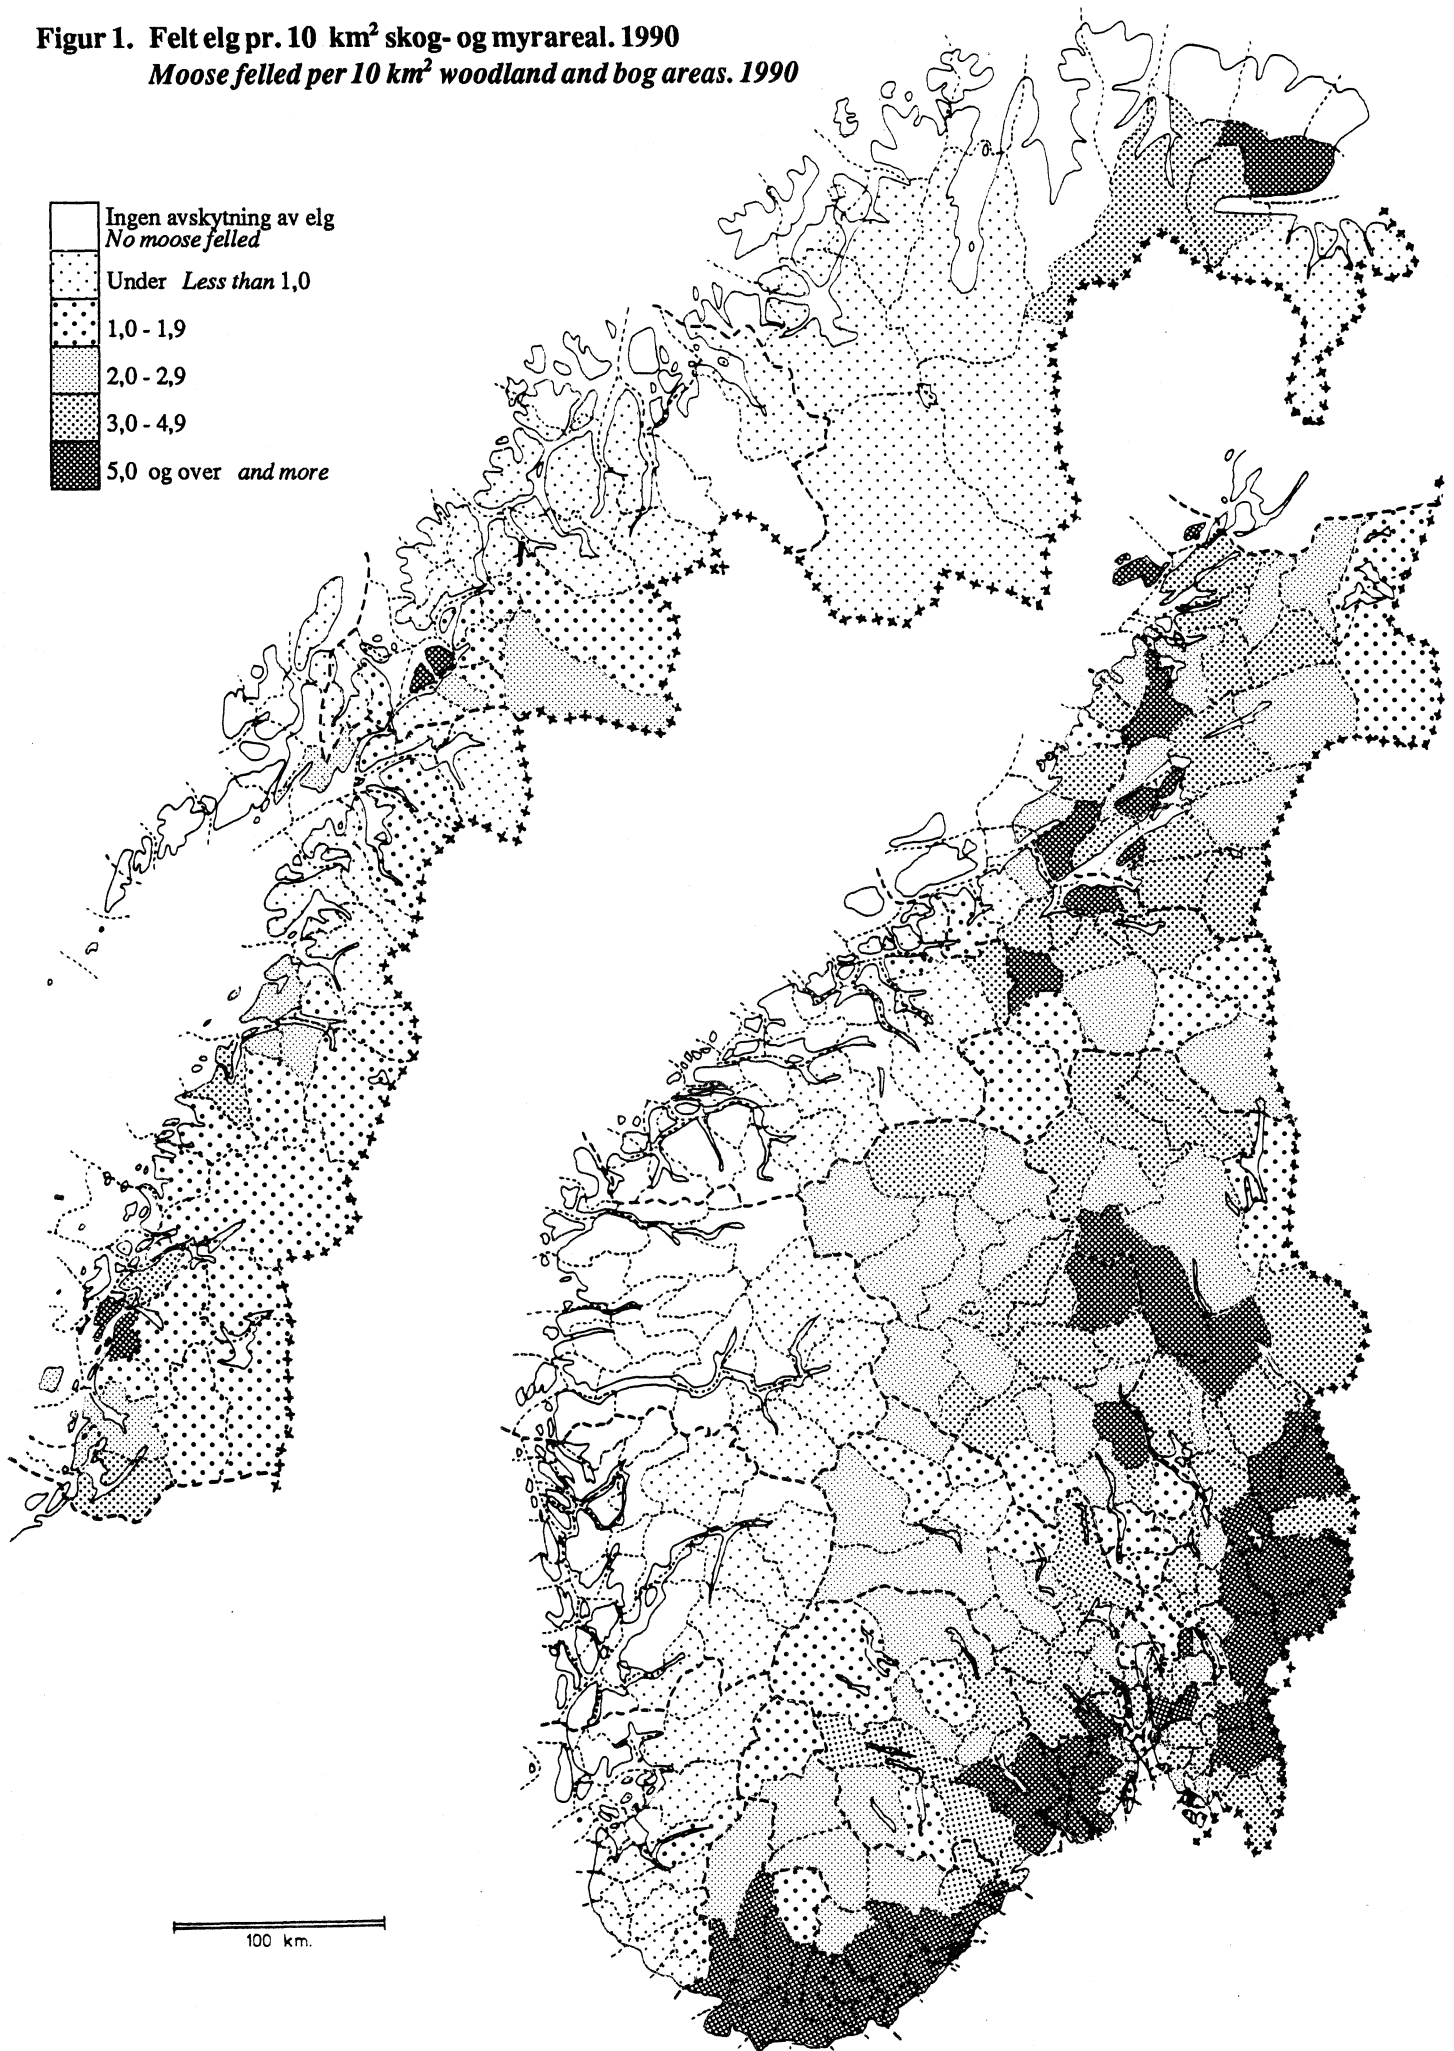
Figur 1. Felt elg pr. 10 km$^2$ skog- og myrareal. 1990
*Moose felled per 10 km$^2$ woodland and bog areas. 1990*

Ingen avskytning av elg
*No moose felled*

Under *Less than* 1,0

1,0 - 1,9

2,0 - 2,9

3,0 - 4,9

5,0 og over *and more*

100 km.